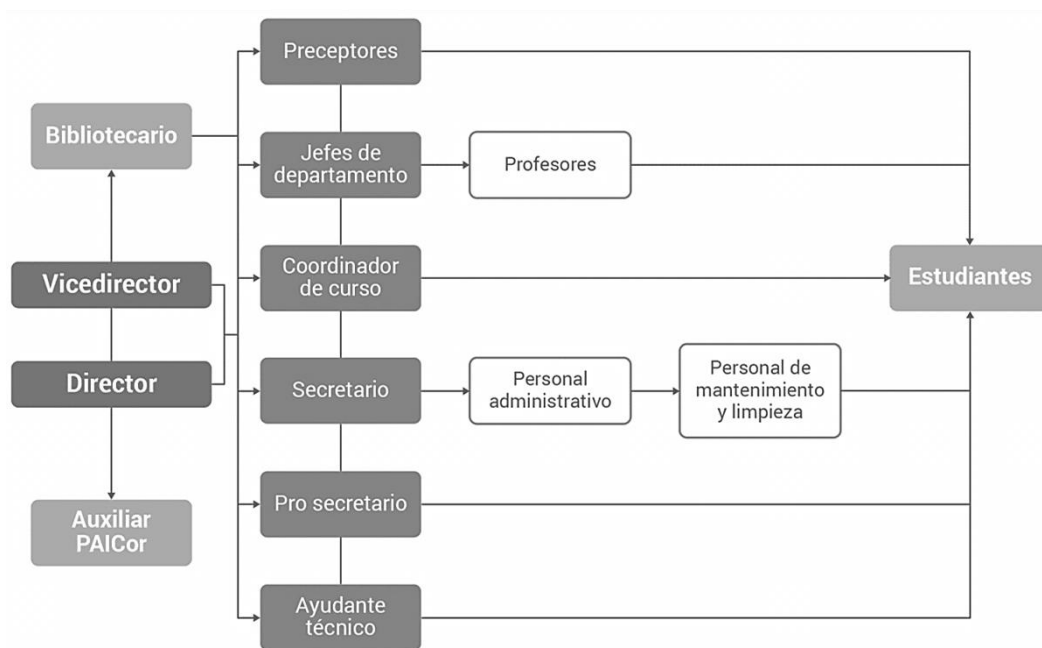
Bibliotecario

Vicedirector

Director

Auxiliar PAICor

Preceptores

Jefes de departamento

Profesores

Coordinador de curso

Secretario

Personal administrativo

Personal de mantenimiento y limpieza

Pro secretario

Ayudante técnico

Estudiantes